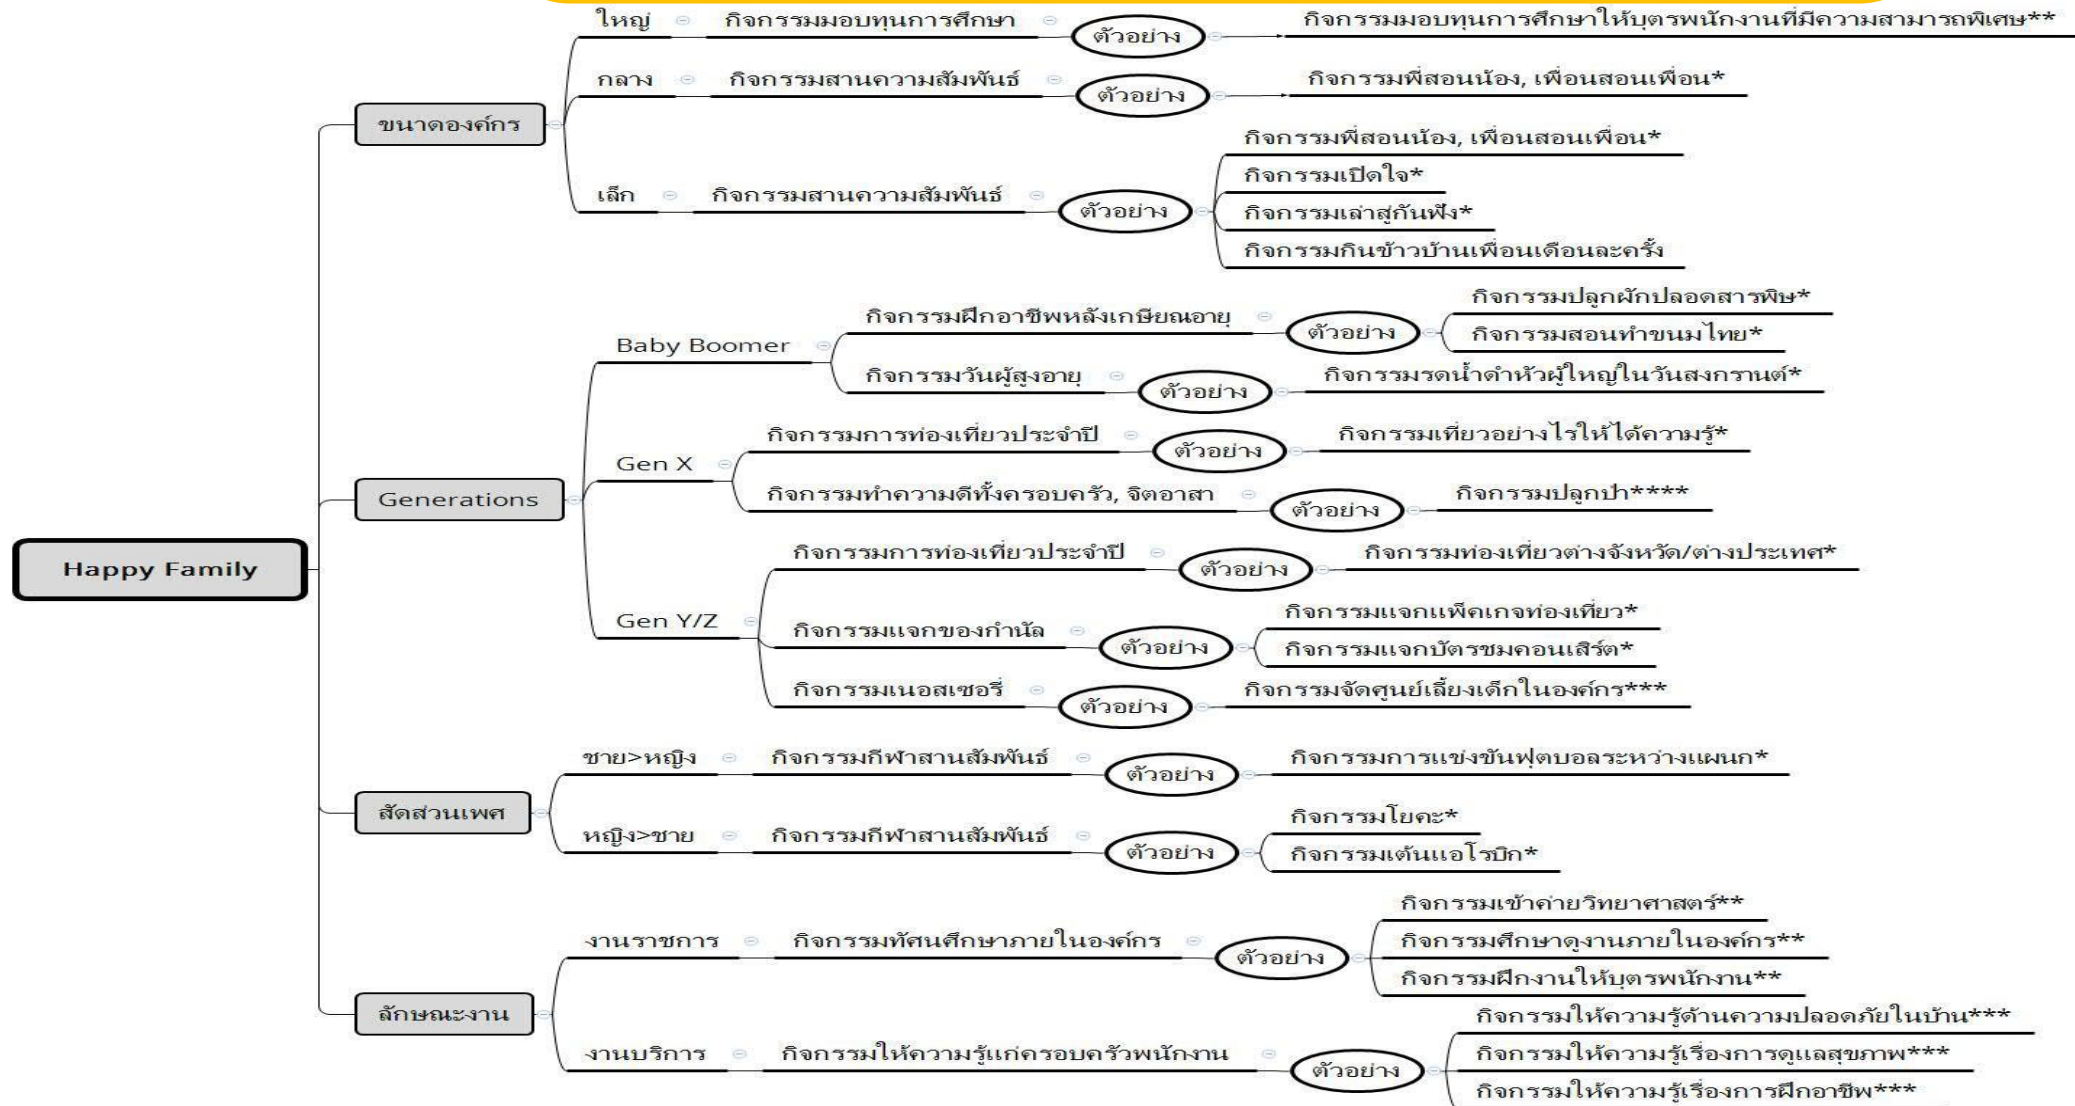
Happy Family

ขนาดองค์กร

ใหญ่ กิจกรรมมอบทุนการศึกษา ตัวอย่าง กิจกรรมมอบทุนการศึกษาให้บุตรพนักงานที่มีความสามารถพิเศษ**

กลาง กิจกรรมสานความสัมพันธ์ ตัวอย่าง กิจกรรมพี่สอนน้อง, เพื่อนสอนเพื่อน*

เล็ก กิจกรรมสานความสัมพันธ์ ตัวอย่าง
กิจกรรมพี่สอนน้อง, เพื่อนสอนเพื่อน*
กิจกรรมเปิดใจ*
กิจกรรมเล่าสู่กันฟัง*
กิจกรรมกินข้าวบ้านเพื่อนเดือนละครั้ง

Generations

Baby Boomer
กิจกรรมฝึกอาชีพหลังเกษียณอายุ ตัวอย่าง
กิจกรรมปลูกผักปลอดสารพิษ*
กิจกรรมสอนทำขนมไทย*
กิจกรรมวันผู้สูงอายุ ตัวอย่าง กิจกรรมรดน้ำดำหัวผู้ใหญ่ในวันสงกรานต์*

Gen X
กิจกรรมการท่องเที่ยวประจำปี ตัวอย่าง กิจกรรมเที่ยวอย่างไรให้ได้ความรู้*
กิจกรรมทำความดีทั้งครอบครัว, จิตอาสา ตัวอย่าง กิจกรรมปลูกป่า****

Gen Y/Z
กิจกรรมการท่องเที่ยวประจำปี ตัวอย่าง กิจกรรมท่องเที่ยวต่างจังหวัด/ต่างประเทศ*
กิจกรรมแจกของกำนัล ตัวอย่าง
กิจกรรมแจกแพ็คเกจท่องเที่ยว*
กิจกรรมแจกบัตรชมคอนเสิร์ต*
กิจกรรมเนอสเซอรี่ ตัวอย่าง กิจกรรมจัดศูนย์เลี้ยงเด็กในองค์กร***

สัดส่วนเพศ

ชาย>หญิง กิจกรรมกีฬาสานสัมพันธ์ ตัวอย่าง กิจกรรมการแข่งขันฟุตบอลระหว่างแผนก*

หญิง>ชาย กิจกรรมกีฬาสานสัมพันธ์ ตัวอย่าง
กิจกรรมโยคะ*
กิจกรรมเต้นแอโรบิก*

ลักษณะงาน

งานราชการ กิจกรรมทัศนศึกษาภายในองค์กร ตัวอย่าง
กิจกรรมเข้าค่ายวิทยาศาสตร์**
กิจกรรมศึกษาดูงานภายในองค์กร**
กิจกรรมฝึกงานให้บุตรพนักงาน**

งานบริการ กิจกรรมให้ความรู้แก่ครอบครัวพนักงาน ตัวอย่าง
กิจกรรมให้ความรู้ด้านความปลอดภัยในบ้าน***
กิจกรรมให้ความรู้เรื่องการดูแลสุขภาพ***
กิจกรรมให้ความรู้เรื่องการฝึกอาชีพ***